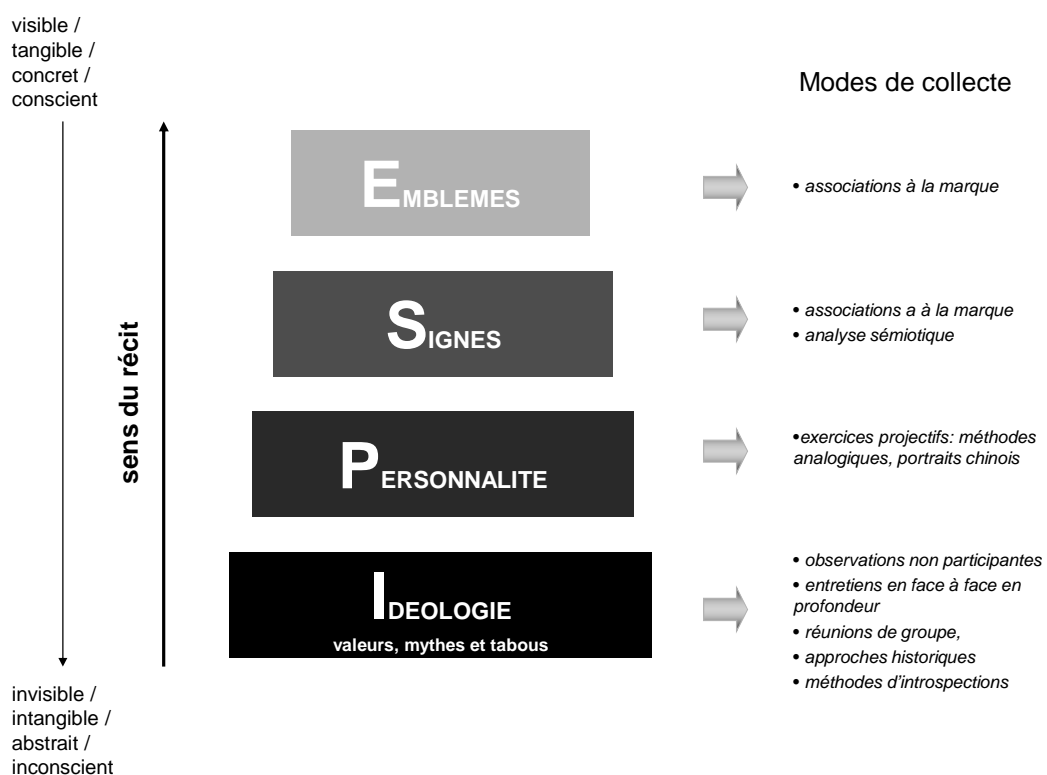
visible /
tangible /
concret /
conscient

Modes de collecte

sens du récit

EMBLEMES

• associations à la marque

SIGNES

• associations a à la marque
• analyse sémiotique

PERSONNALITE

•exercices projectifs: méthodes analogiques, portraits chinois

IDEOLOGIE
valeurs, mythes et tabous

• observations non participantes
• entretiens en face à face en profondeur
• réunions de groupe,
• approches historiques
• méthodes d'introspections

invisible /
intangible /
abstrait /
inconscient